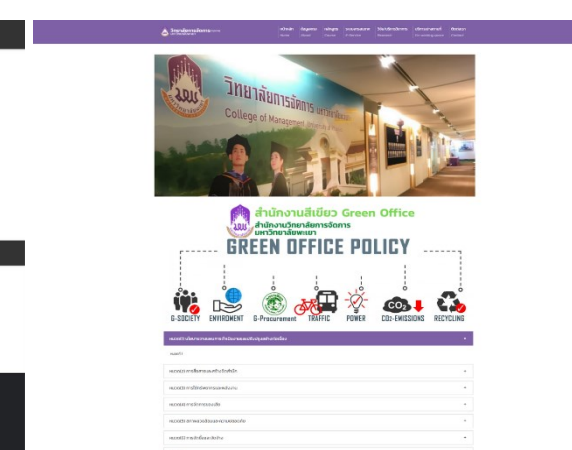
วิทยาลัยการจัดการ

College of Management

สำนักงานสีเขียว Green Office
สำนักงานวิทยาลัยการจัดการ
มหาวิทยาลัยพะเยา

GREEN OFFICE POLICY

G-SOCIETY ENVIROMENT G-Procurement TRAFFIC POWER $CO_2$-EMISSIONS RECYCLING

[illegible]
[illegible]
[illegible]
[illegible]
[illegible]
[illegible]
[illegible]
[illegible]